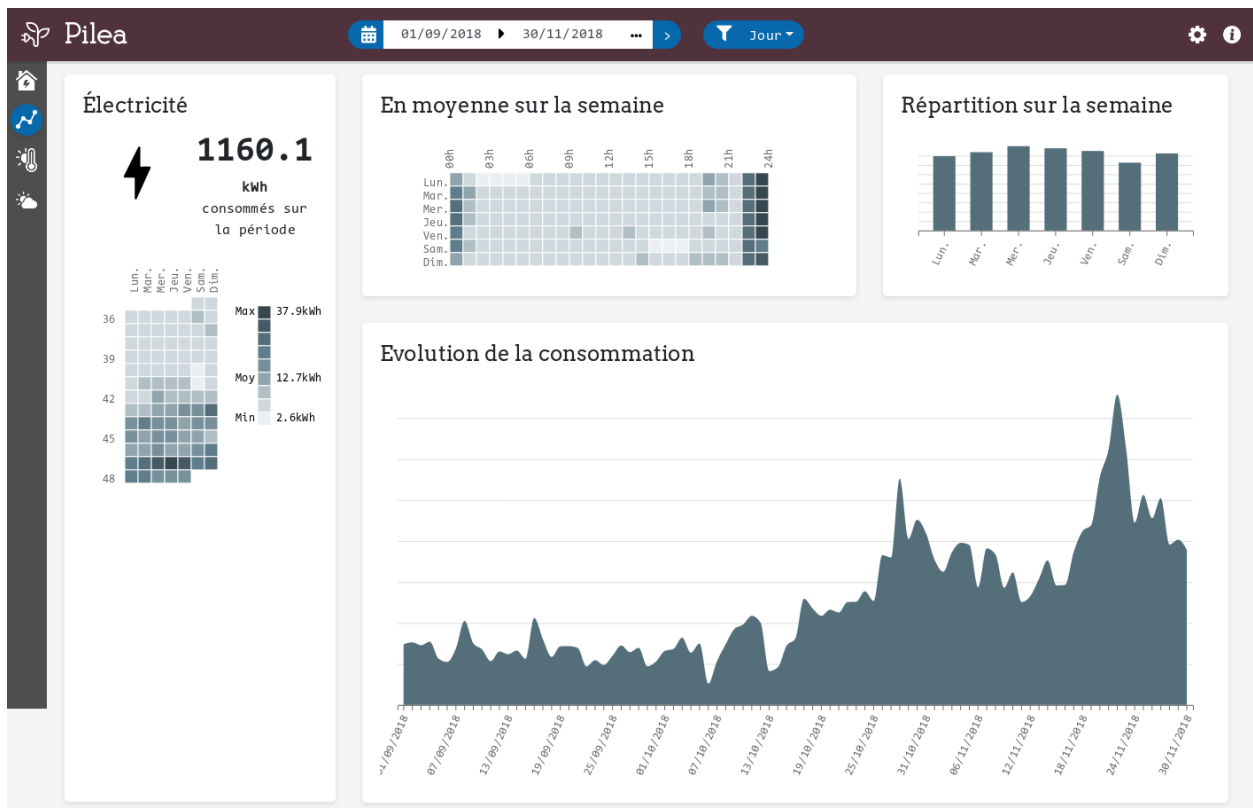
Pilea

01/09/2018 ▶ 30/11/2018 ... >

Jour

Électricité

1160.1

kWh

consommés sur la période

Lun. Mar. Mer. Jeu. Ven. Sam. Dim.

36

39

42

45

48

Max 37.9kWh

Moy 12.7kWh

Min 2.6kWh

En moyenne sur la semaine

00h 03h 06h 09h 12h 15h 18h 21h 24h

Lun.
Mar.
Mer.
Jeu.
Ven.
Sam.
Dim.

Répartition sur la semaine

Lun. Mar. Mer. Jeu. Ven. Sam. Dim.

Evolution de la consommation

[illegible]1/09/2018 07/09/2018 13/09/2018 19/09/2018 25/09/2018 01/10/2018 07/10/2018 13/10/2018 19/10/2018 25/10/2018 31/10/2018 06/11/2018 12/11/2018 18/11/2018 24/11/2018 30/11/2018